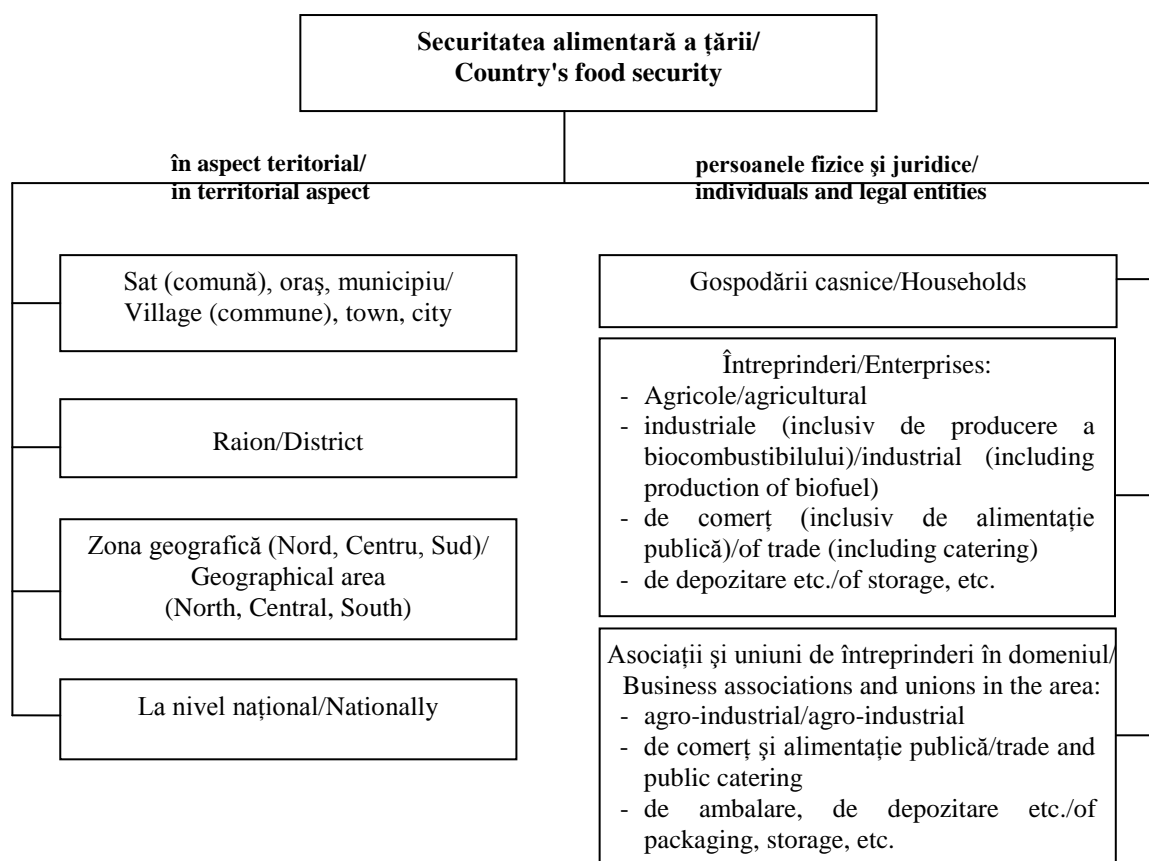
Securitatea alimentară a țării/
Country's food security

în aspect teritorial/
in territorial aspect

persoanele fizice şi juridice/
individuals and legal entities

Sat (comună), oraş, municipiu/
Village (commune), town, city

Raion/District

Zona geografică (Nord, Centru, Sud)/
Geographical area
(North, Central, South)

La nivel național/Nationally

Gospodării casnice/Households

Întreprinderi/Enterprises:
- Agricole/agricultural
- industriale (inclusiv de producere a biocombustibilului)/industrial (including production of biofuel)
- de comerț (inclusiv de alimentație publică)/of trade (including catering)
- de depozitare etc./of storage, etc.

Asociații şi uniuni de întreprinderi în domeniul/
Business associations and unions in the area:
- agro-industrial/agro-industrial
- de comerț şi alimentație publică/trade and public catering
- de ambalare, de depozitare etc./of packaging, storage, etc.